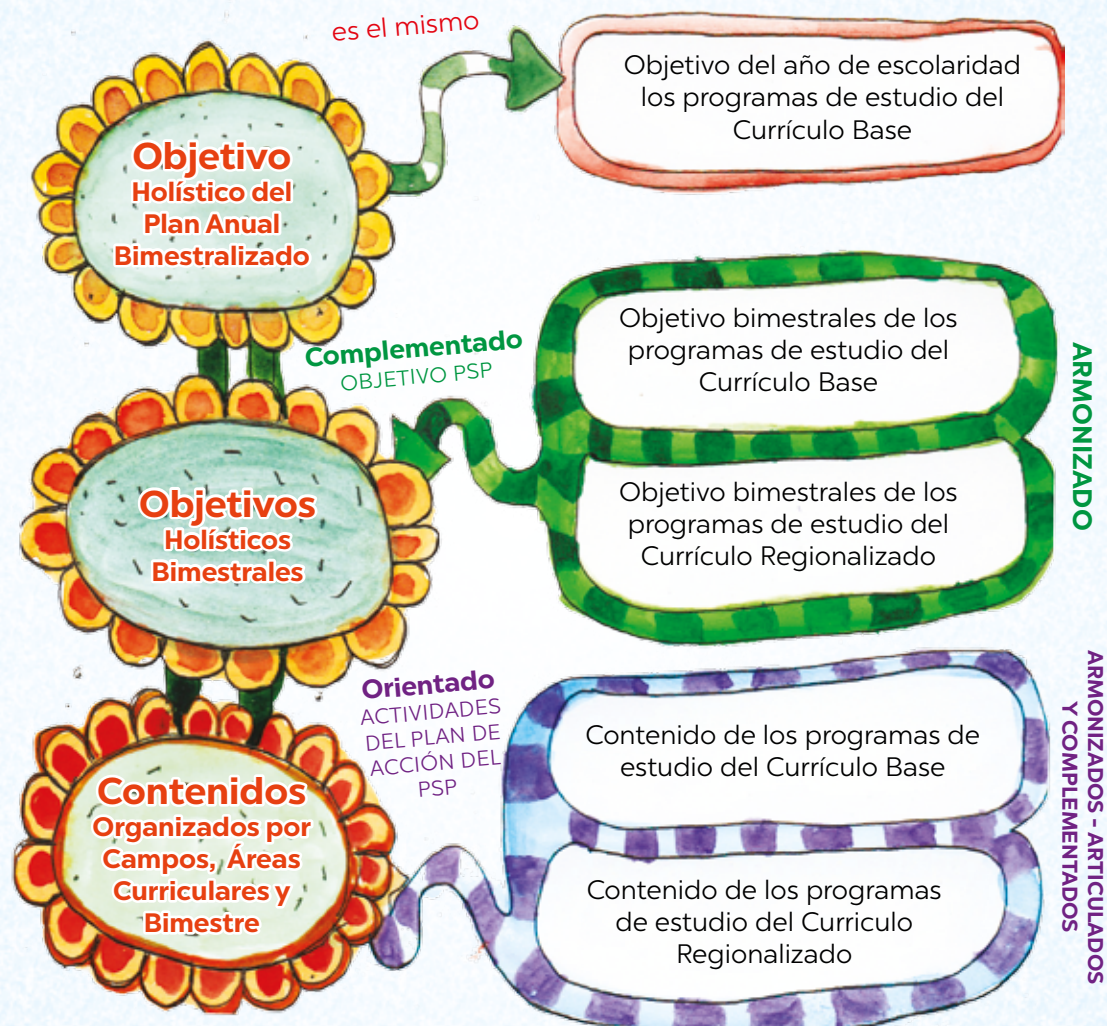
es el mismo

Objetivo del año de escolaridad los programas de estudio del Currículo Base

Objetivo
Holístico del Plan Anual Bimestralizado

Complementado
OBJETIVO PSP

Objetivo bimestrales de los programas de estudio del Currículo Base

Objetivo bimestrales de los programas de estudio del Currículo Regionalizado

ARMONIZADO

Objetivos
Holísticos Bimestrales

Orientado
ACTIVIDADES DEL PLAN DE ACCIÓN DEL PSP

Contenido de los programas de estudio del Currículo Base

Contenido de los programas de estudio del Curriculo Regionalizado

ARMONIZADOS - ARTICULADOS Y COMPLEMENTADOS

Contenidos
Organizados por Campos, Áreas Curriculares y Bimestre